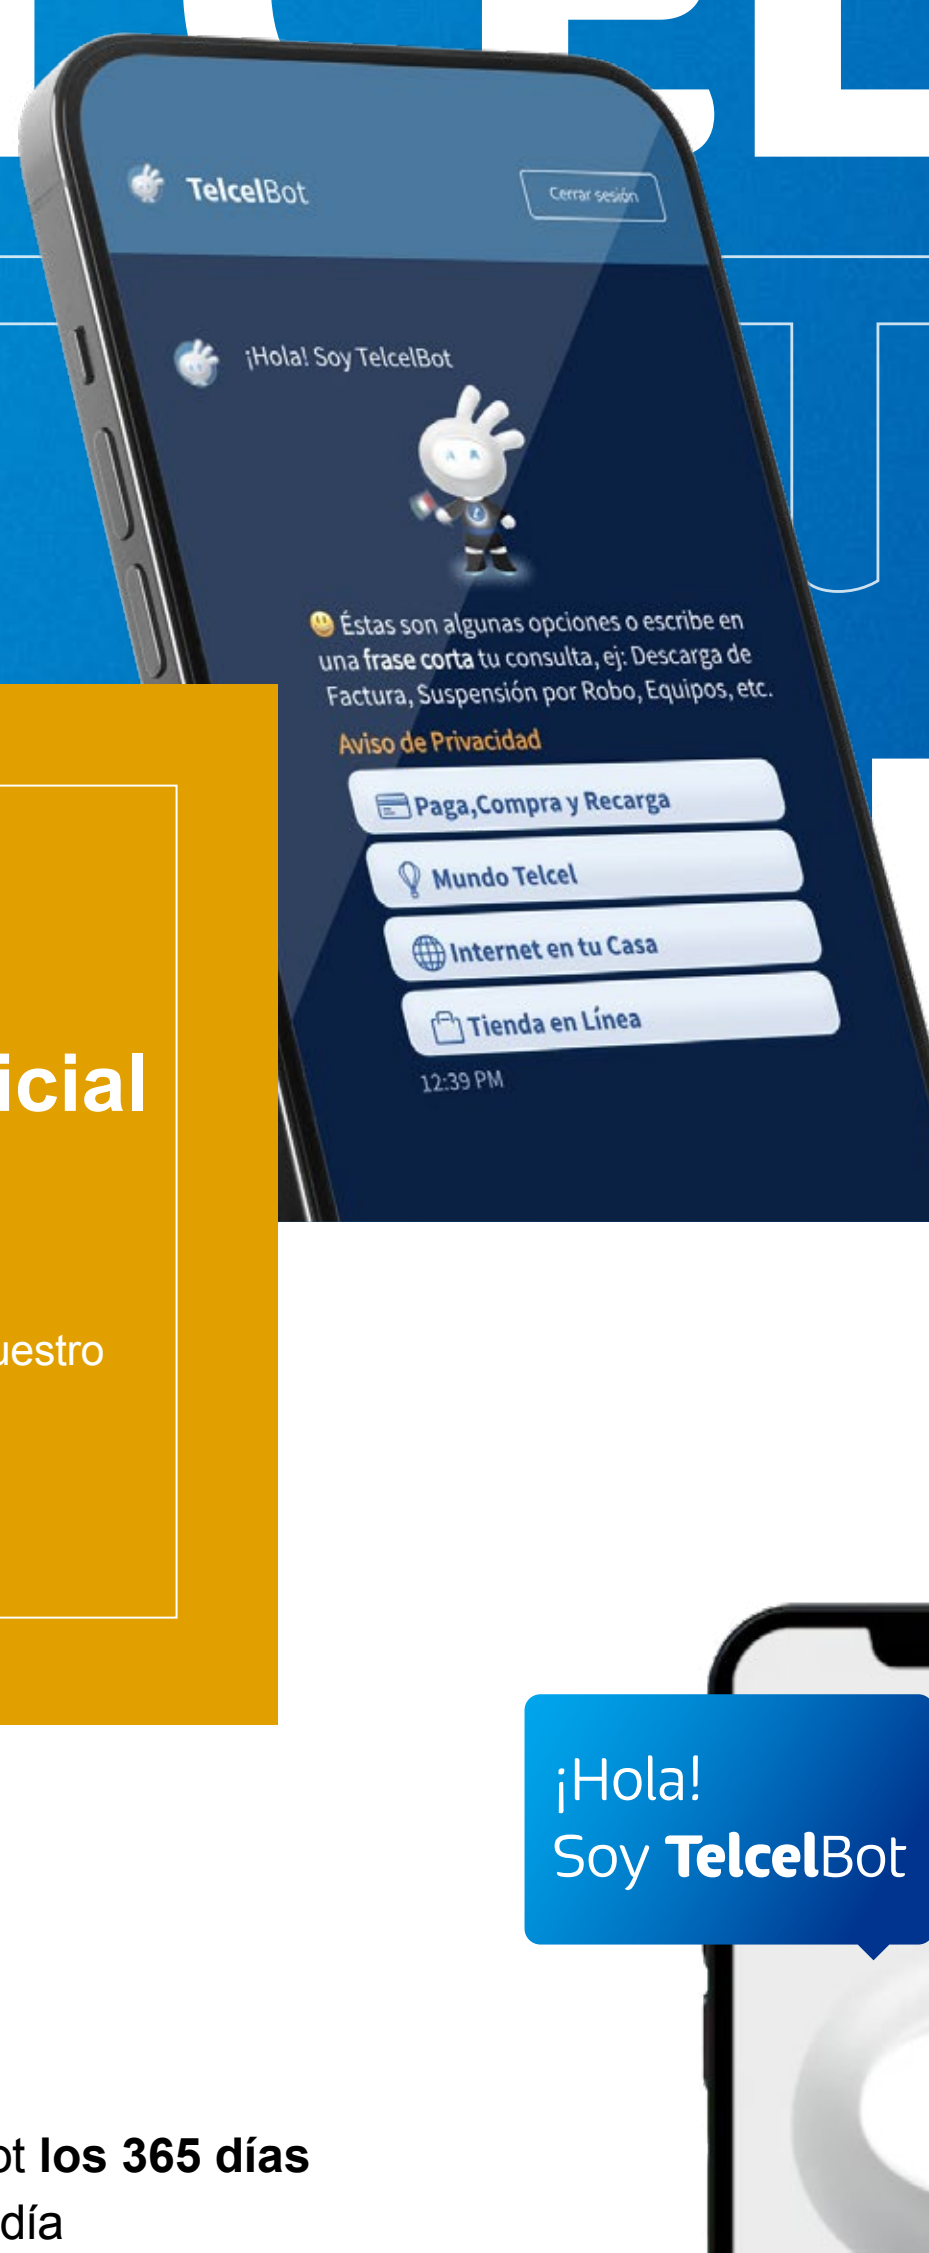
TelcelBot
Cerrar sesión

¡Hola! Soy TelcelBot

Éstas son algunas opciones o escribe en una frase corta tu consulta, ej: Descarga de Factura, Suspensión por Robo, Equipos, etc.

Aviso de Privacidad

Paga,Compra y Recarga

Mundo Telcel

Internet en tu Casa

Tienda en Línea

12:39 PM

icial

uestro

¡Hola!
Soy TelcelBot

ot los 365 días
día